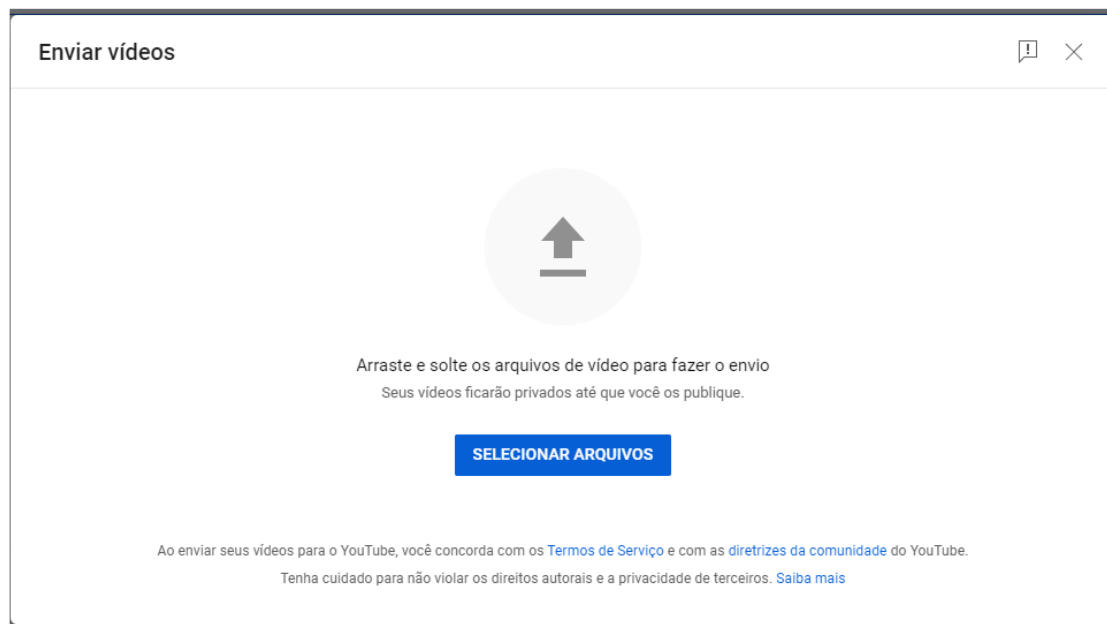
Enviar vídeos

Arraste e solte os arquivos de vídeo para fazer o envio

Seus vídeos ficarão privados até que você os publique.

SELECIONAR ARQUIVOS

Ao enviar seus vídeos para o YouTube, você concorda com os Termos de Serviço e com as diretrizes da comunidade do YouTube.

Tenha cuidado para não violar os direitos autorais e a privacidade de terceiros. Saiba mais